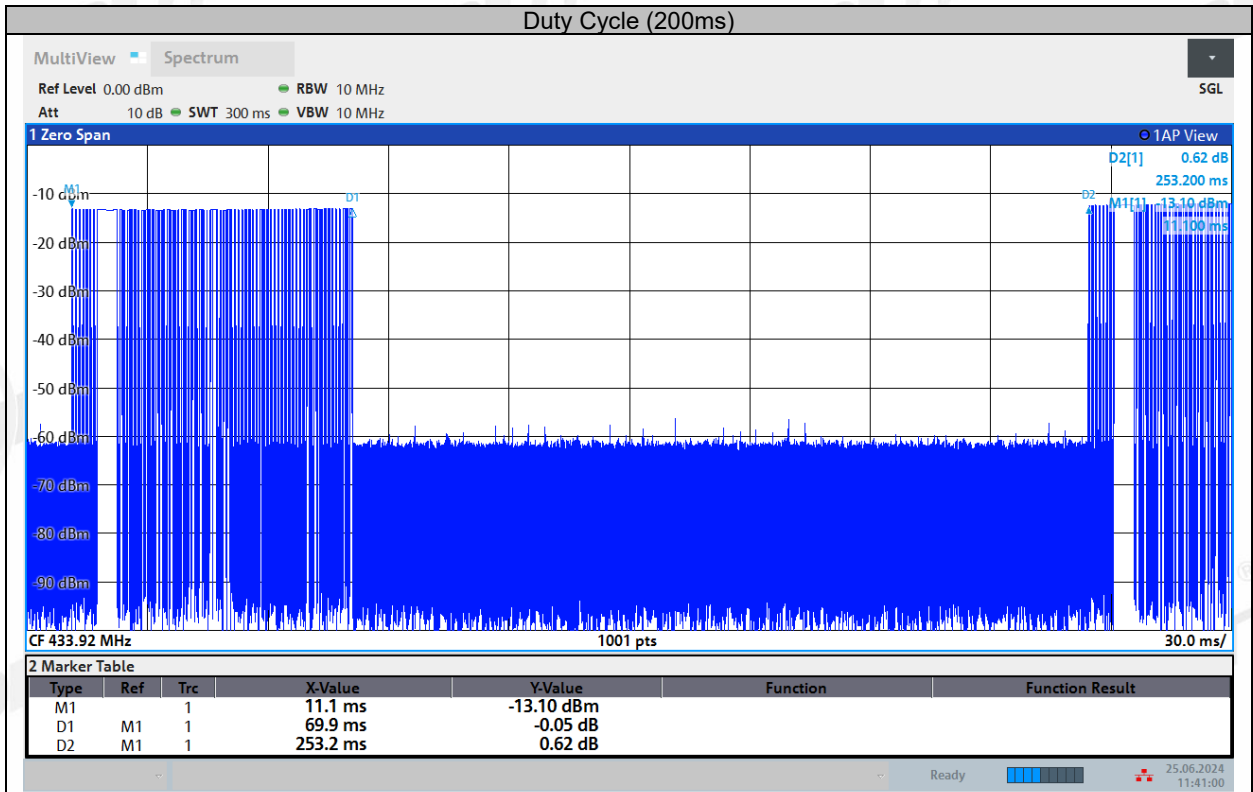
Duty Cycle (200ms)

MultiView Spectrum

Ref Level 0.00 dBm RBW 10 MHz
Att 10 dB SWT 300 ms VBW 10 MHz

SGL

1 Zero Span

1AP View

D2[1] 0.62 dB
253.200 ms
M1[1] -13.10 dBm
11.100 ms

M1
D1
D2

-10 dBm
-20 dBm
-30 dBm
-40 dBm
-50 dBm
-60 dBm
-70 dBm
-80 dBm
-90 dBm

CF 433.92 MHz 1001 pts 30.0 ms/

2 Marker Table

| Type | Ref | Trc | X-Value | Y-Value | Function | Function Result |
|---|---|---|---|---|---|---|
| M1 | | 1 | 11.1 ms | -13.10 dBm | | |
| D1 | M1 | 1 | 69.9 ms | -0.05 dB | | |
| D2 | M1 | 1 | 253.2 ms | 0.62 dB | | |

Ready

25.06.2024
11:41:00